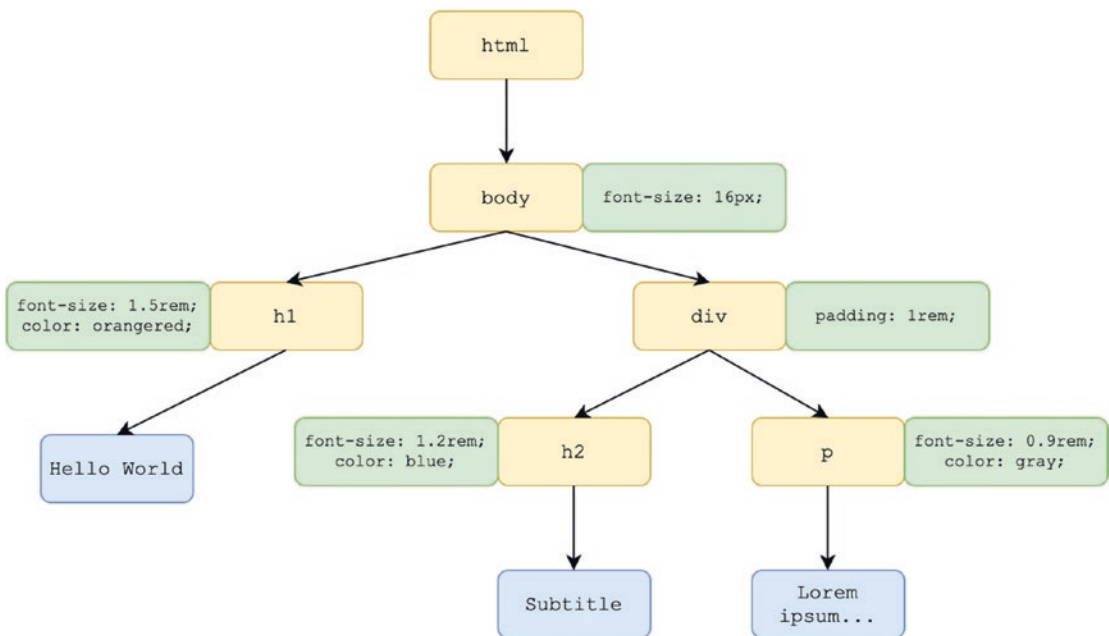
html

body

font-size: 16px;

font-size: 1.5rem;
color: orangered;

h1

div

padding: 1rem;

Hello World

font-size: 1.2rem;
color: blue;

h2

p

font-size: 0.9rem;
color: gray;

Subtitle

Lorem ipsum...